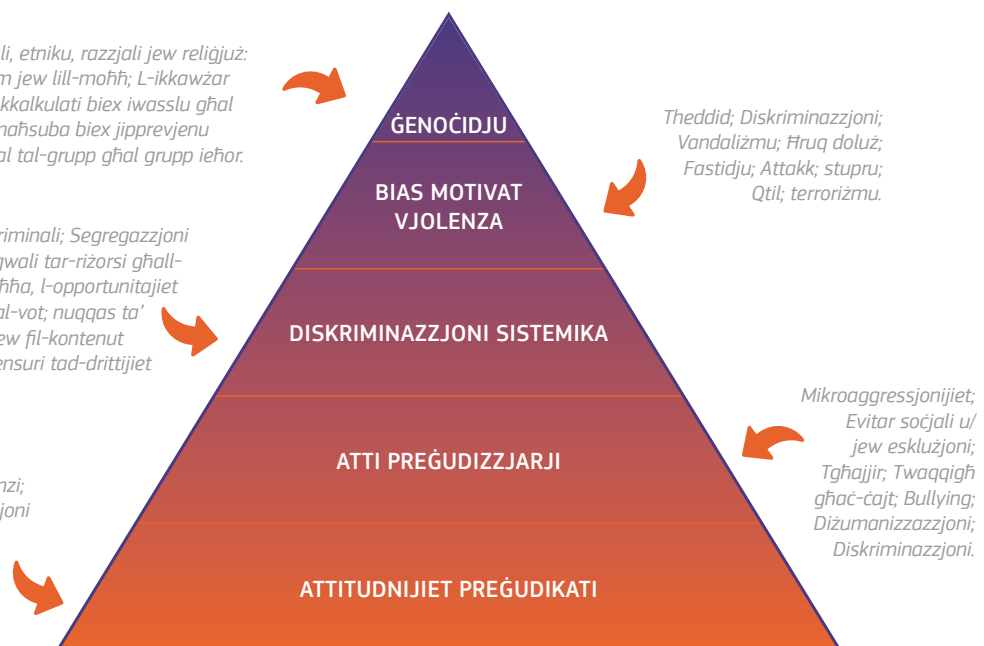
li, etniku, razzjali jew reliġjuż: m jew lill-moħħ; L-ikkawżar kkalkulati biex iwasslu għal maħsuba biex jipprevjenu al tal-grupp għal grupp ieħor.

ĠENOĊIDJU

Theddid; Diskriminazzjoni; Vandaliżmu; Ħruq doluż; Fastidju; Attakk; stupru; Qtil; terroriżmu.

BIAS MOTIVAT VJOLENZA

riminali; Segregazzjoni gwali tar-riżorsi għall-ħħa, l-opportunitajiet al-vot; nuqqas ta' ew fil-kontenut ensuri tad-drittijiet

DISKRIMINAZZJONI SISTEMIKA

Mikroaggressjonijiet; Evitar soċjali u/ jew esklużjoni; Tgħajjir; Twaqqigħ għaċ-ċajt; Bullying; Diżumanizzazzjoni; Diskriminazzjoni.

ATTI PREĠUDIZZJARJI

nzi; joni

ATTITUDNIJIET PREĠUDIKATI